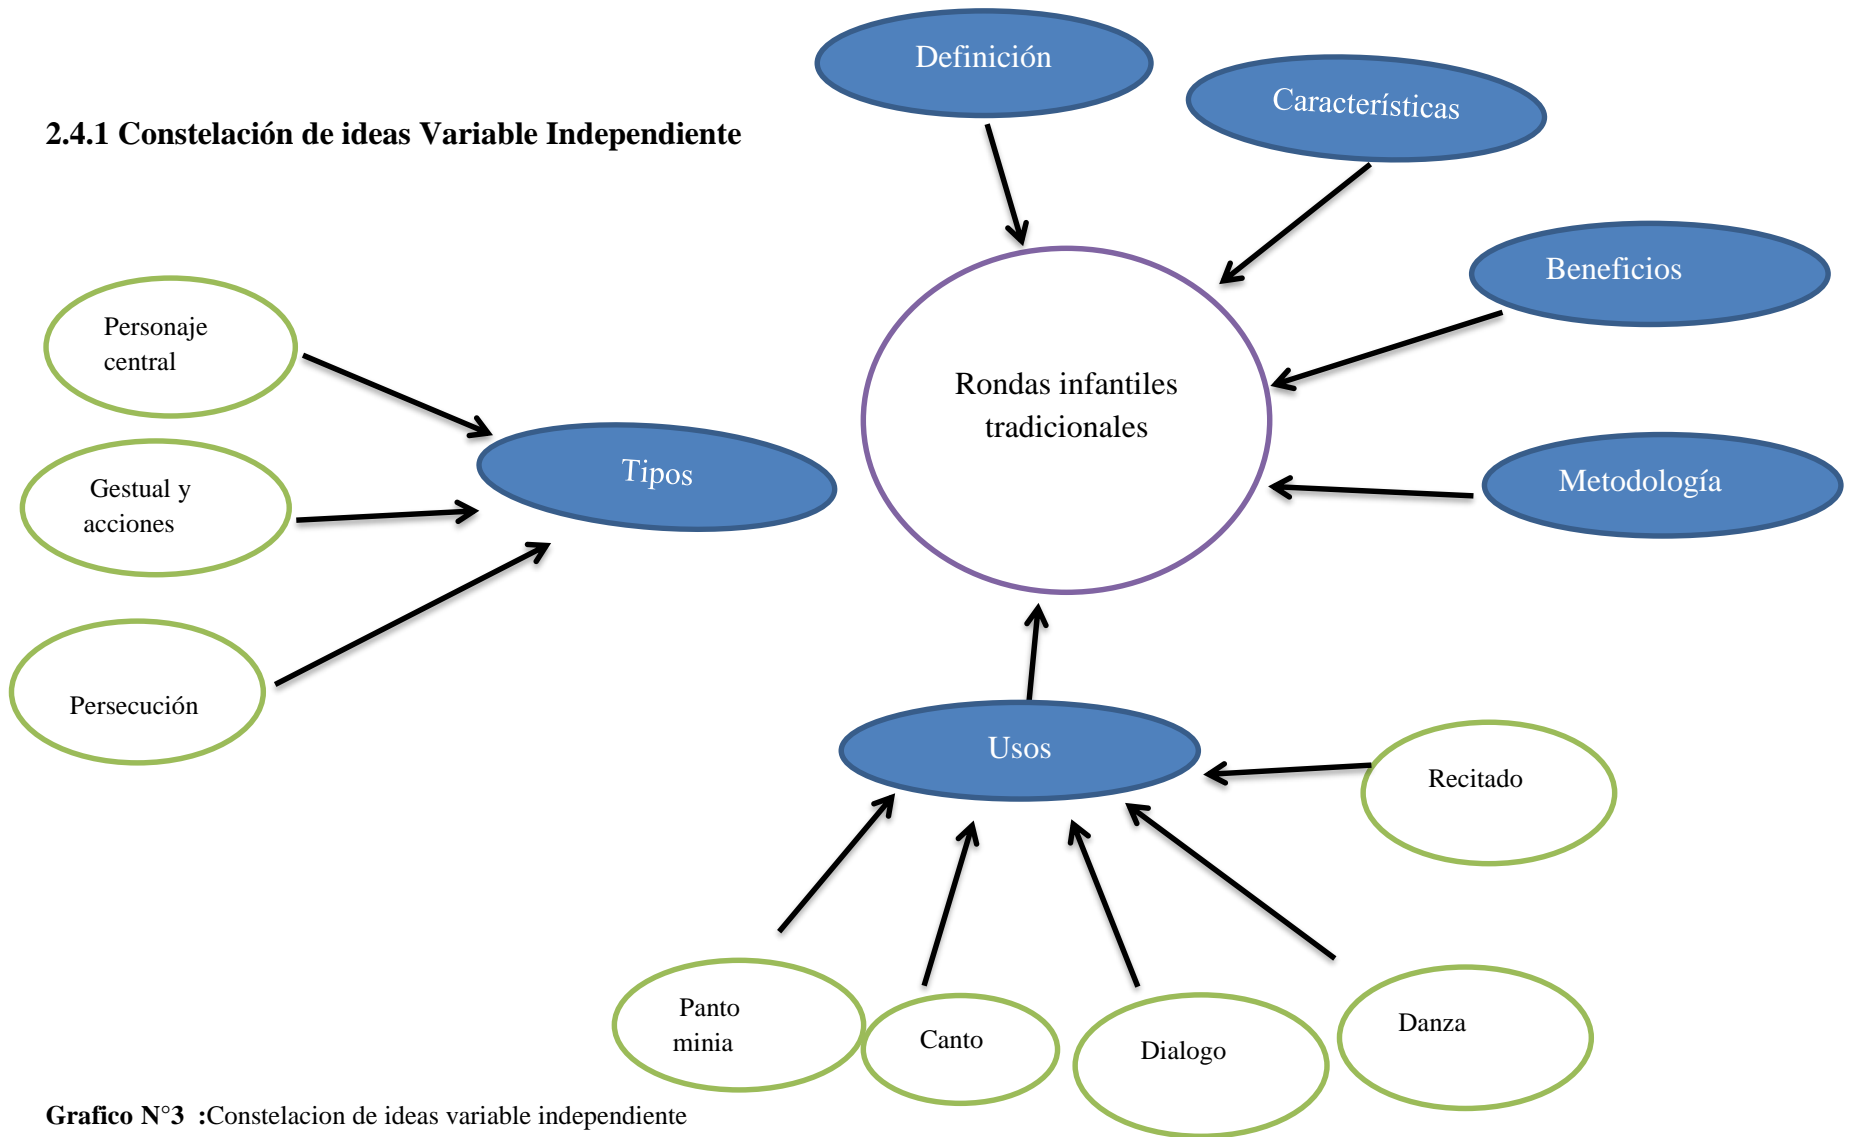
2.4.1 Constelación de ideas Variable Independiente

Definición

Características

Beneficios

Metodología

Rondas infantiles tradicionales

Personaje central

Gestual y acciones

Persecución

Tipos

Usos

Recitado

Panto minia

Canto

Dialogo

Danza

Grafico N°3 :Constelacion de ideas variable independiente